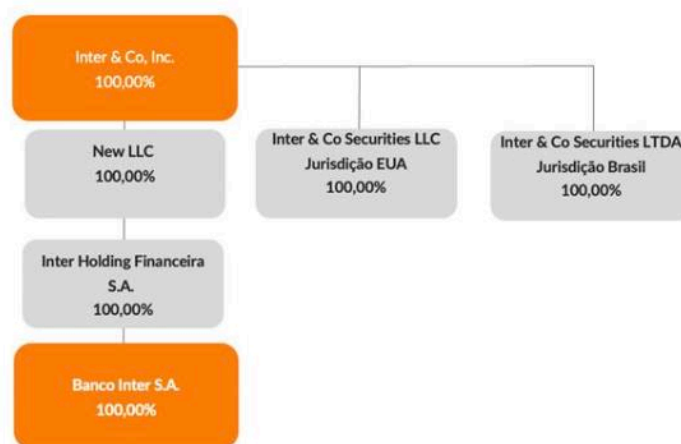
Inter & Co, Inc.
100,00%

New LLC
100,00%

Inter Holding Financeira S.A.
100,00%

Banco Inter S.A.
100,00%

Inter & Co Securities LLC
Jurisdição EUA
100,00%

Inter & Co Securities LTDA
Jurisdição Brasil
100,00%